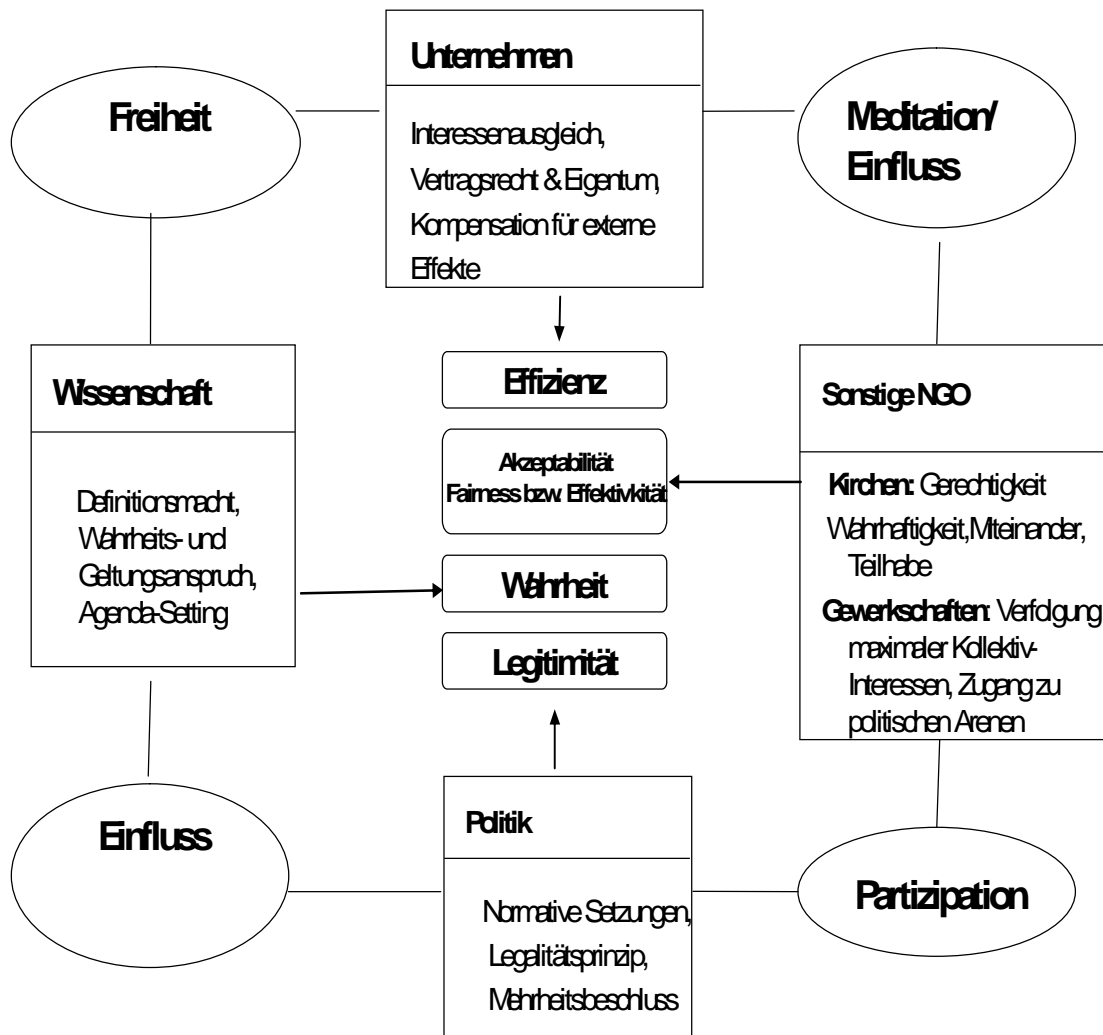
Unternehmen

Interessenausgleich, Vertragsrecht & Eigentum, Kompensation für externe Effekte

Freiheit

Meditation/ Einfluss

Wissenschaft

Definitionsmacht, Wahrheits- und Geltungsanspruch, Agenda-Setting

Effizienz

Akzeptabilität Fairness bzw. Effektivkität

Wahrheit

Legitimität

Sonstige NGO

Kirchen: Gerechtigkeit Wahrhaftigkeit, Miteinander, Teilhabe

Gewerkschaften: Verfolgung maximaler Kollektiv-Interessen, Zugang zu politischen Arenen

Einfluss

Politik

Normative Setzungen, Legalitätsprinzip, Mehrheitsbeschluss

Partizipation